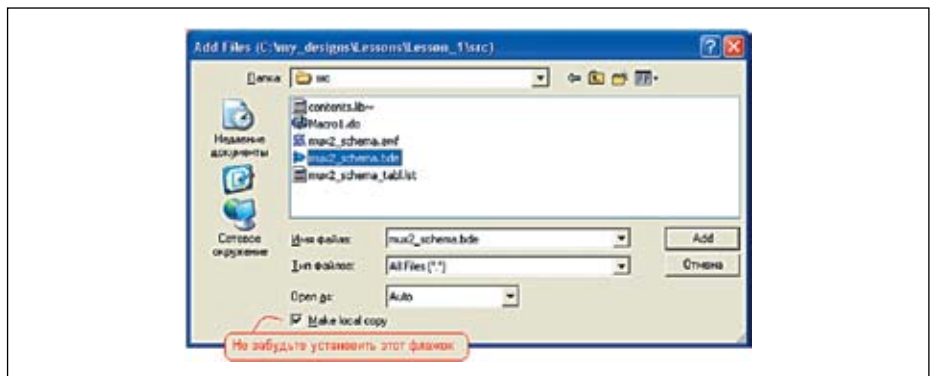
Add Files (C:\my_designs\Lessons\Lesson_1\src)

Папка: src

contents.lib~
Macro1.do
mux2_schema.emf
mux2_schema.bde
mux2_schema_tabl.lst

Недавние документы

Сетевое окружение

Имя файла: mux2_schema.bde
Тип файлов: All Files (*.*)
Open as: Auto

Add
Отмена

Make local copy

Не забудьте установить этот флажок